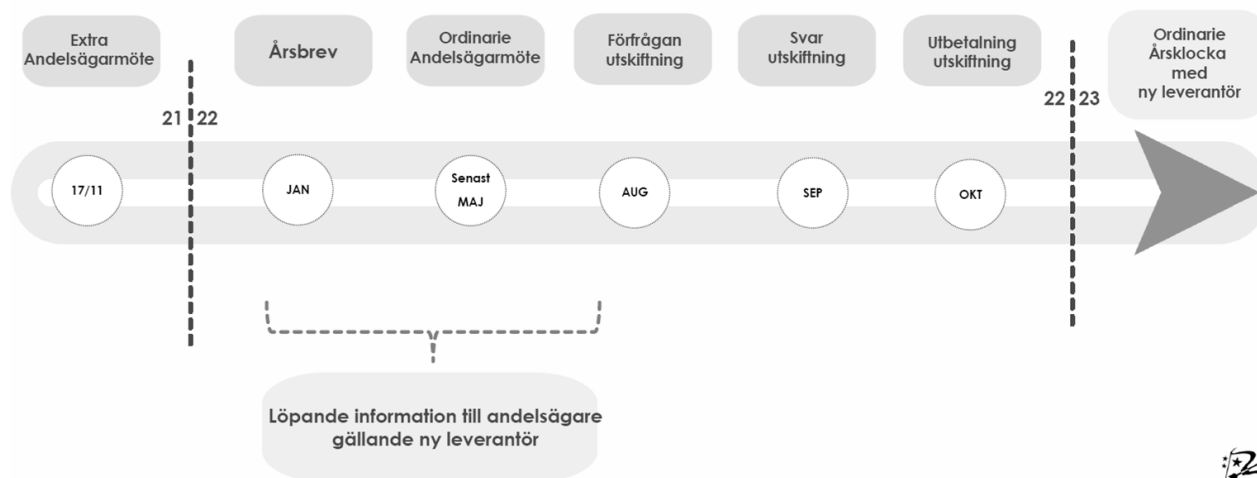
Extra Andelsägarmöte

Årsbrev

Ordinarie Andelsägarmöte

Förfrågan utskiftning

Svar utskiftning

Utbetalning utskiftning

Ordinarie Årsklocka med ny leverantör

21 22

22 23

17/11

JAN

Senast MAJ

AUG

SEP

OKT

Löpande information till andelsägare gällande ny leverantör